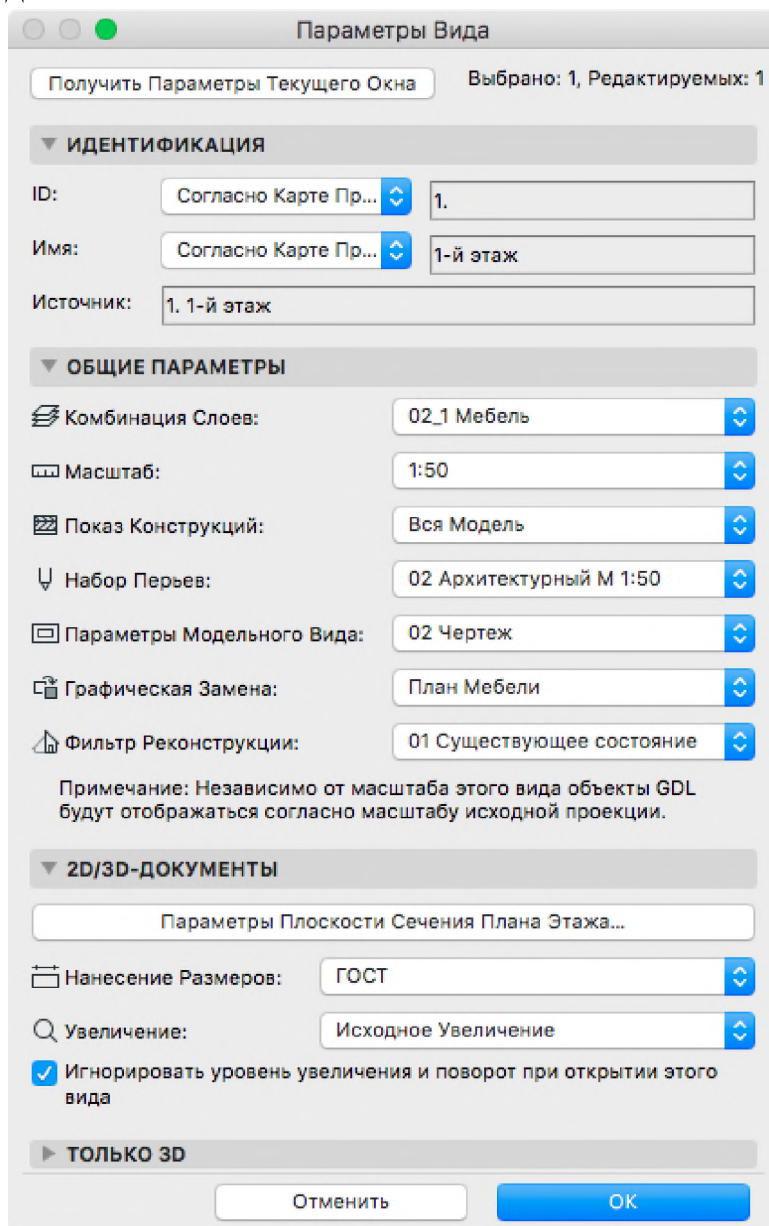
Параметры Вида

Получить Параметры Текущего Окна

Выбрано: 1, Редактируемых: 1

ИДЕНТИФИКАЦИЯ

ID: Согласно Карте Пр... 1.

Имя: Согласно Карте Пр... 1-й этаж

Источник: 1. 1-й этаж

ОБЩИЕ ПАРАМЕТРЫ

Комбинация Слоев: 02_1 Мебель

Масштаб: 1:50

Показ Конструкций: Вся Модель

Набор Перьев: 02 Архитектурный М 1:50

Параметры Модельного Вида: 02 Чертеж

Графическая Замена: План Мебели

Фильтр Реконструкции: 01 Существующее состояние

Примечание: Независимо от масштаба этого вида объекты GDL будут отображаться согласно масштабу исходной проекции.

2D/3D-ДОКУМЕНТЫ

Параметры Плоскости Сечения Плана Этажа...

Нанесение Размеров: ГОСТ

Увеличение: Исходное Увеличение

Игнорировать уровень увеличения и поворот при открытии этого вида

ТОЛЬКО 3D

Отменить

OK